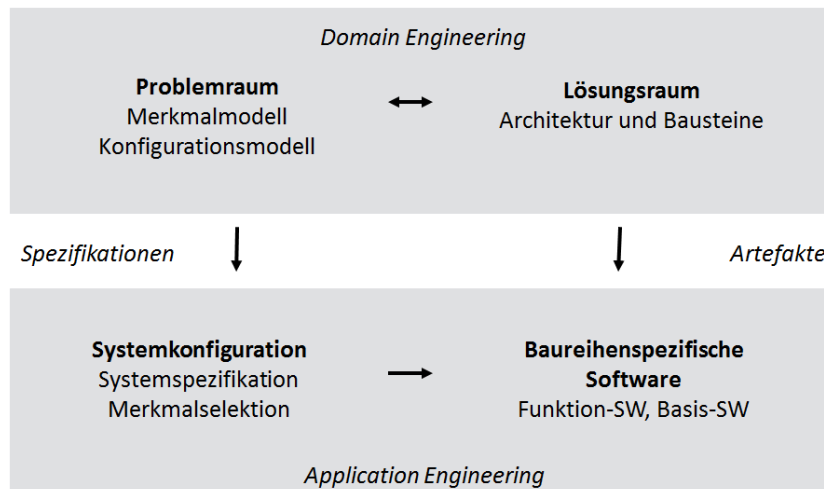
Domain Engineering

**Problemraum**
Merkmalmodell
Konfigurationsmodell

**Lösungsraum**
Architektur und Bausteine

Spezifikationen

Artefakte

**Systemkonfiguration**
Systemspezifikation
Merkmalselektion

**Baureihenspezifische Software**
Funktion-SW, Basis-SW

Application Engineering